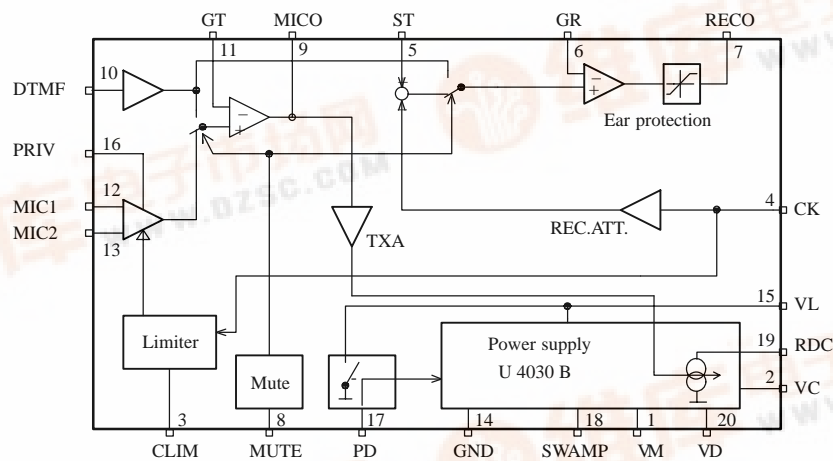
GT MICO ST GR RECO
11 9 5 6 7
DTMF 10
Ear protection
PRIV 16
MIC1 12
MIC2 13
TXA
REC.ATT.
4 CK
15 VL
Limiter
Power supply
U 4030 B
19 RDC
Mute
2 VC
3 8 17 14 18 1 20
CLIM MUTE PD GND SWAMP VM VD
www.dzsc.com